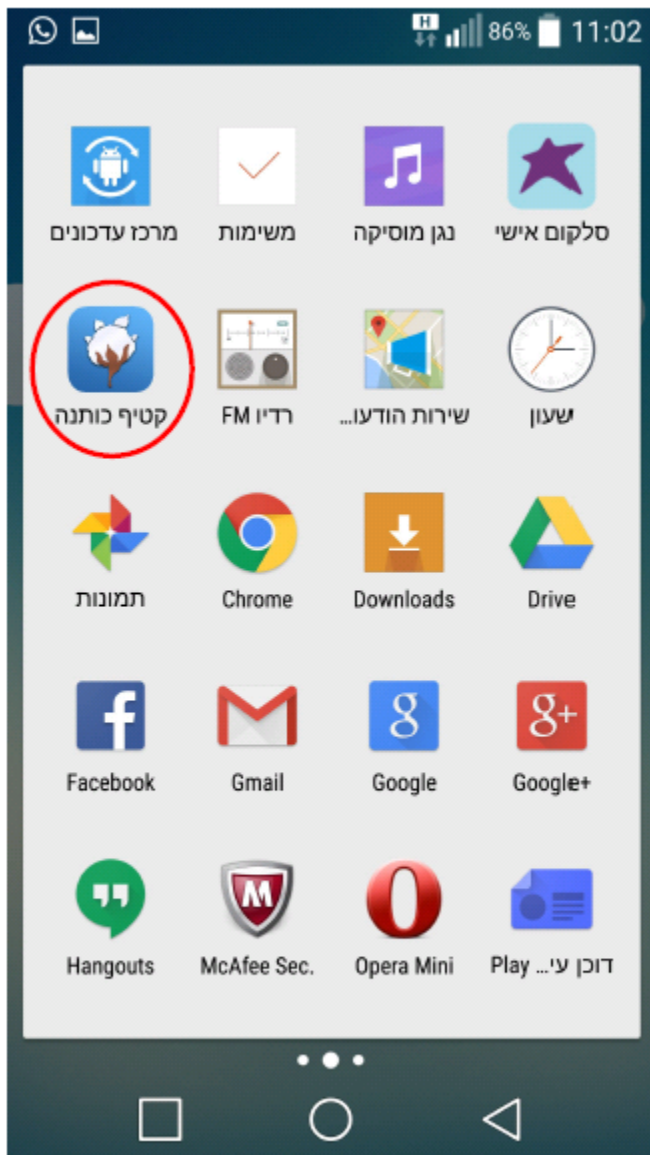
H 86% 11:02

סלקום אישי
נגן מוסיקה
משימות
מרכז עדכונים

שעון
שירות הודעו...
רדיו FM
קטיף כותנה

Drive
Downloads
Chrome
תמונות

Google+
Google
Gmail
Facebook

דוכן עי... Play
Opera Mini
McAfee Sec.
Hangouts